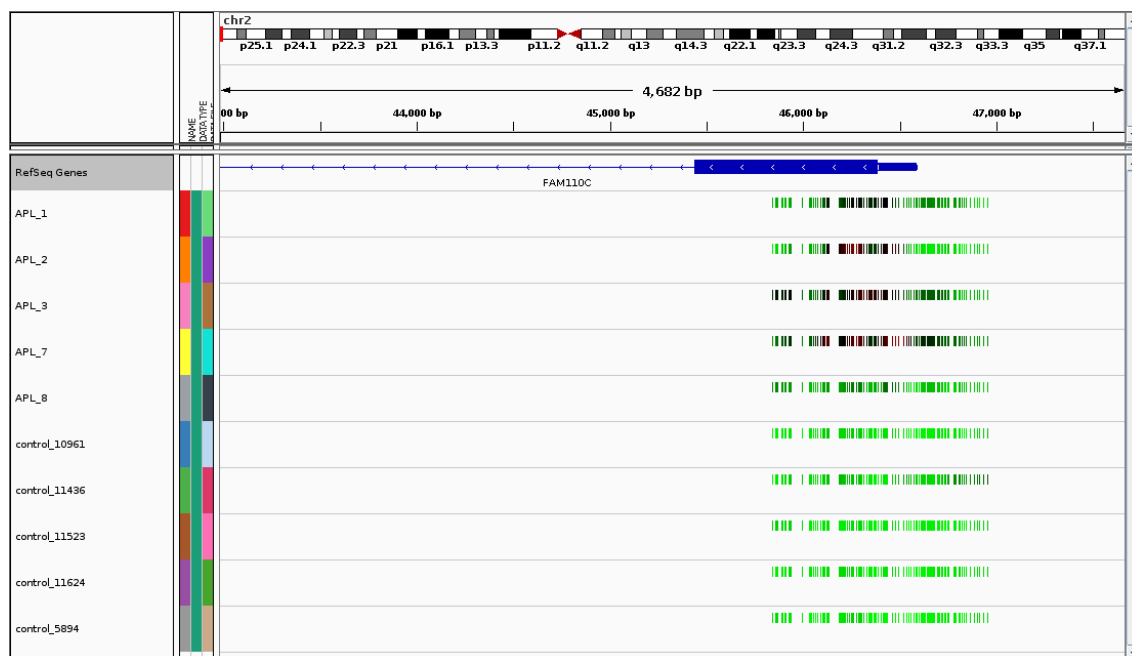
chr2

p25.1 p24.1 p22.3 p21 p16.1 p13.3 p11.2 q11.2 q13 q14.3 q22.1 q23.3 q24.3 q31.2 q32.3 q33.3 q35 q37.1

4,682 bp

00 bp 44,000 bp 45,000 bp 46,000 bp 47,000 bp

NAME DATA TYPE

RefSeq Genes

FAM110C

APL_1

APL_2

APL_3

APL_7

APL_8

control_10961

control_11436

control_11523

control_11624

control_5894